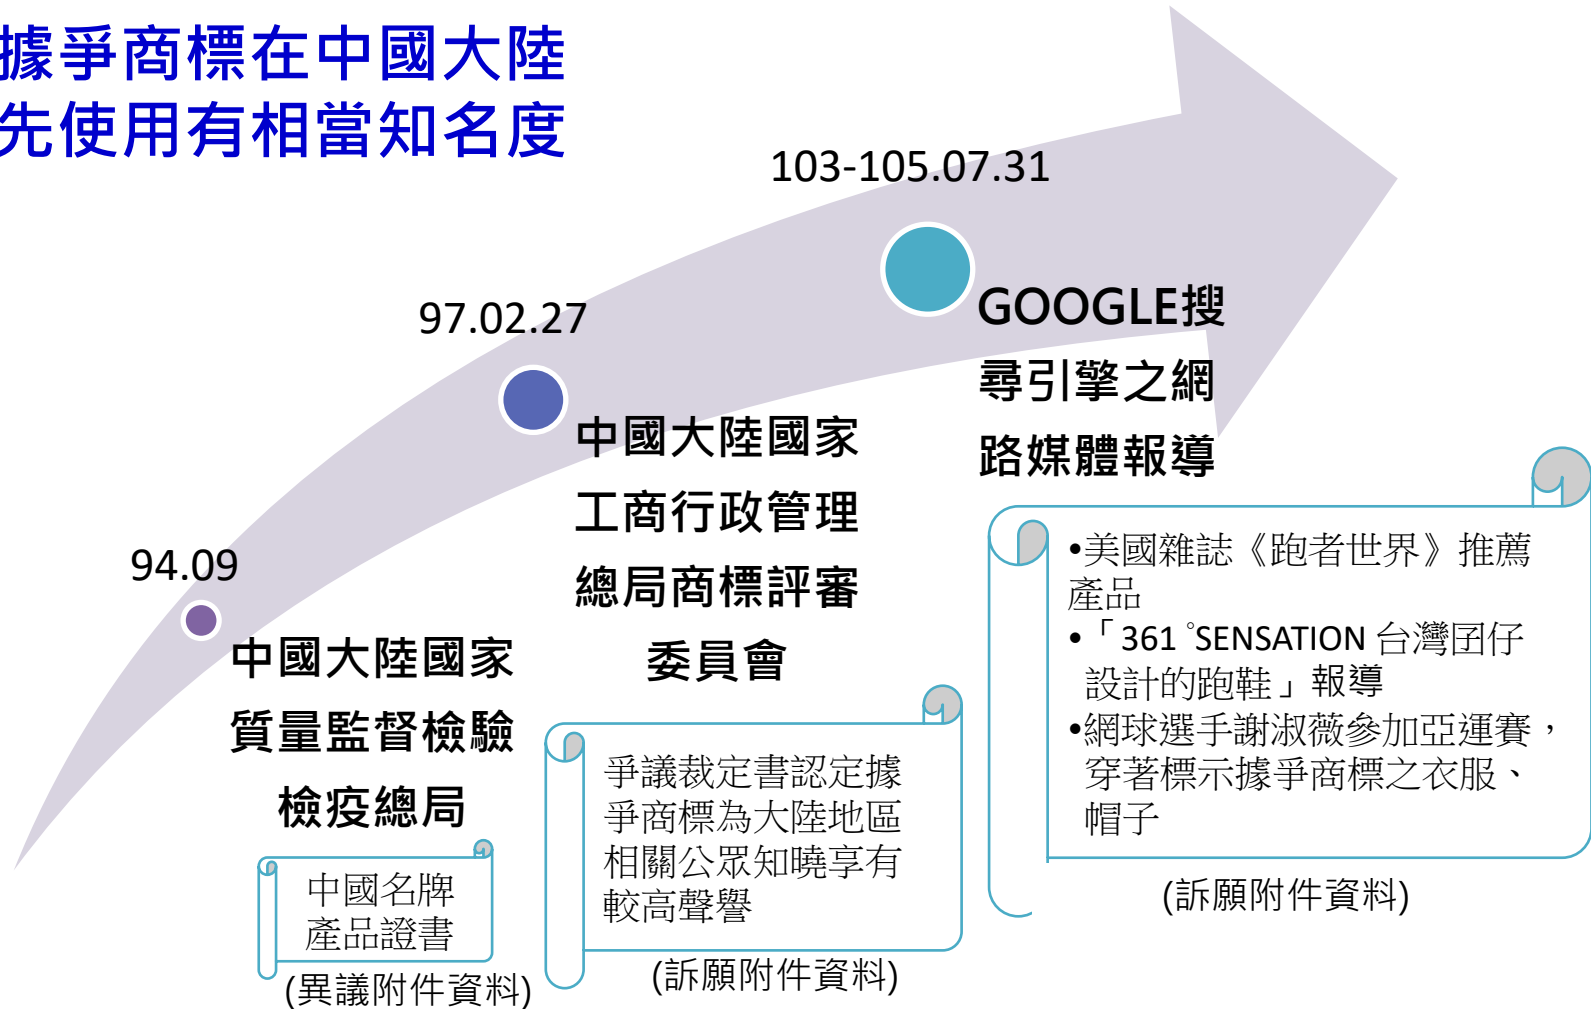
據爭商標在中國大陸
先使用有相當知名度

103-105.07.31

97.02.27

94.09

GOOGLE搜尋引擎之網路媒體報導

中國大陸國家工商行政管理總局商標評審委員會

中國大陸國家質量監督檢驗檢疫總局

中國名牌產品證書

(異議附件資料)

爭議裁定書認定據爭商標為大陸地區相關公眾知曉享有較高聲譽

(訴願附件資料)

•美國雜誌《跑者世界》推薦產品
•「361°SENSATION 台灣团仔設計的跑鞋」報導
•網球選手謝淑薇參加亞運賽，穿著標示據爭商標之衣服、帽子

(訴願附件資料)